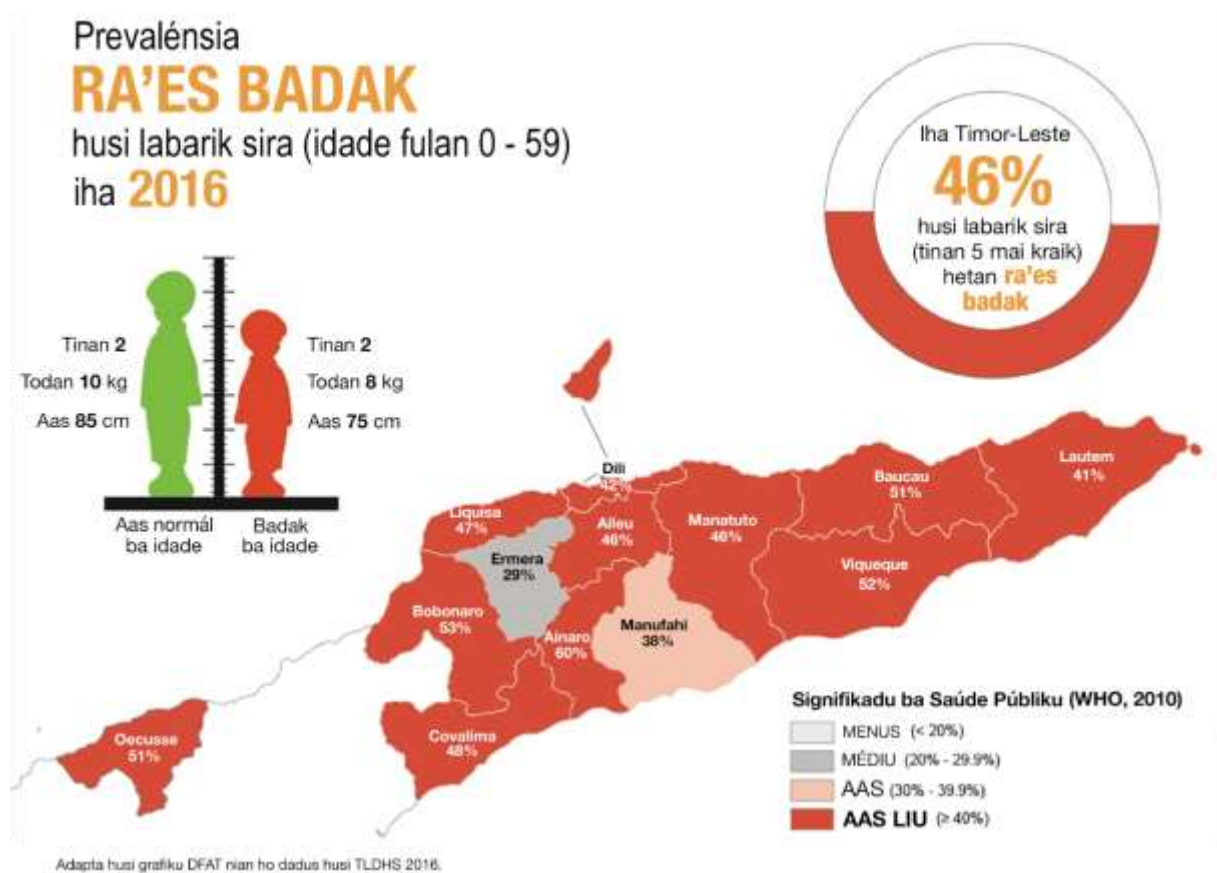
Prevalénsia
RA'ES BADAK
husi labarik sira (idade fulan 0 - 59)
iha 2016

Iha Timor-Leste
46%
husi labarik sira (tinan 5 mai kraik) hetan ra'es badak

Tinan 2
Todan 10 kg
Aas 85 cm

Tinan 2
Todan 8 kg
Aas 75 cm

Aas normál ba idade
Badak ba idade

Dili 42%
Lautem 41%
Baucau 51%
Liquisa 47%
Aileu 46%
Manatuto 46%
Ermera 29%
Viqueque 52%
Bobonaro 53%
Ainaro 60%
Manufahi 38%
Covalima 48%
Oecusse 51%

Signifikadu ba Saúde Públiku (WHO, 2010)
MENUS (< 20%)
MÉDIU (20% - 29.9%)
AAS (30% - 39.9%)
AAS LIU (≥ 40%)

Adapta husi grafiku DFAT nian ho dadus husi TLDHS 2016.